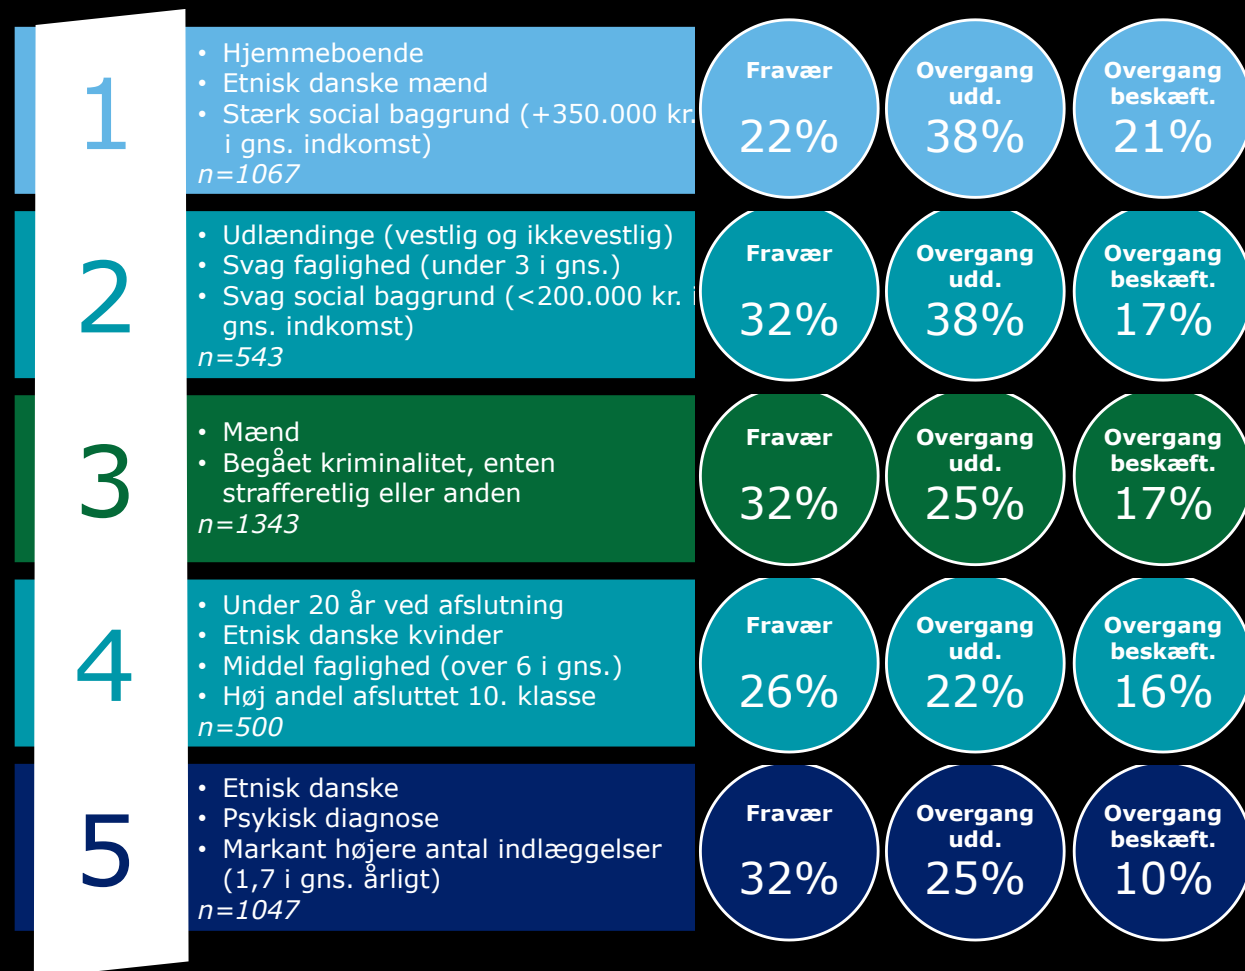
1

• Hjemmeboende
• Etnisk danske mænd
• Stærk social baggrund (+350.000 kr. i gns. indkomst)
n=1067

Fravær 22%

Overgang udd. 38%

Overgang beskæft. 21%

2

• Udlændinge (vestlig og ikkevestlig)
• Svag faglighed (under 3 i gns.)
• Svag social baggrund (<200.000 kr. i gns. indkomst)
n=543

Fravær 32%

Overgang udd. 38%

Overgang beskæft. 17%

3

• Mænd
• Begået kriminalitet, enten strafferetlig eller anden
n=1343

Fravær 32%

Overgang udd. 25%

Overgang beskæft. 17%

4

• Under 20 år ved afslutning
• Etnisk danske kvinder
• Middel faglighed (over 6 i gns.)
• Høj andel afsluttet 10. klasse
n=500

Fravær 26%

Overgang udd. 22%

Overgang beskæft. 16%

5

• Etnisk danske
• Psykisk diagnose
• Markant højere antal indlæggelser (1,7 i gns. årligt)
n=1047

Fravær 32%

Overgang udd. 25%

Overgang beskæft. 10%